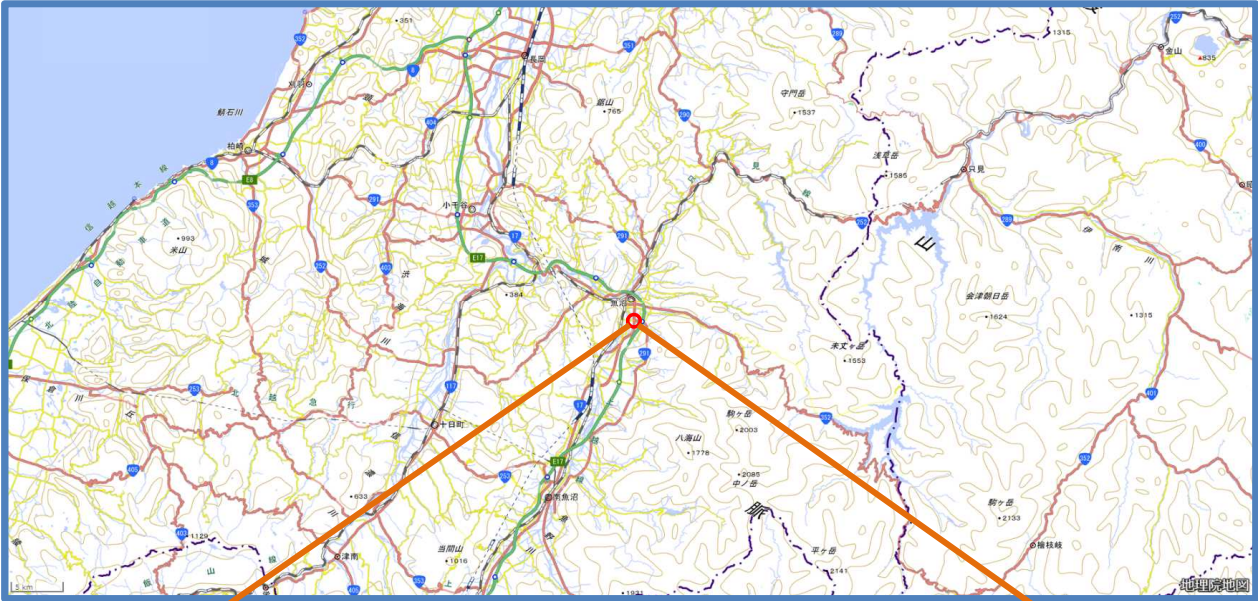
351
352
8
長岡
351
289
1315
金山
835
鯖石川
柏崎
404
守門岳
1537
越
765
290
浅草岳
1585
只見
E8
252
993
米山
291
小千谷
17
291
252
E17
403
384
魚沼
252
山
会津朝日岳
1624
1315
291
未丈ヶ岳
1553
401
253
117
十日町
17
駒ヶ岳
2003
八海山
1778
E17
2085
中ノ岳
405
南魚沼
633
駒ヶ岳
2133
脈
1129
403
1016
当間山
津南
平ヶ岳
2141
檜枝岐
353
405
5 km
地理院地図